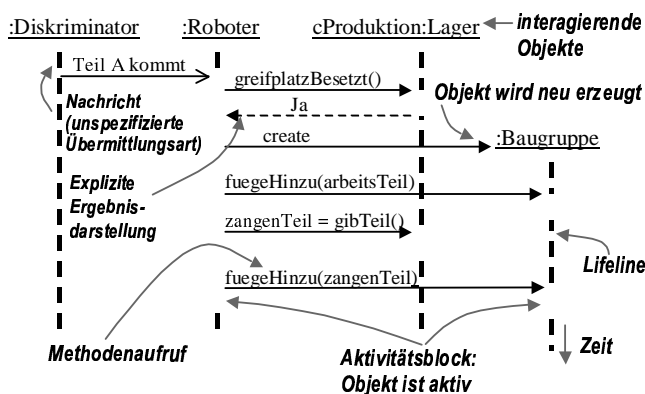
:Diskriminator

:Roboter

cProduktion:Lager

interagierende Objekte

Teil A kommt

greifplatzBesetzt()

Ja

Objekt wird neu erzeugt

Nachricht (unspezifizierte Übermittlungsart)

create

:Baugruppe

Explizite Ergebnisdarstellung

fuegeHinzu(arbeitsTeil)

zangenTeil = gibTeil()

Lifeline

fuegeHinzu(zangenTeil)

Methodenaufruf

Aktivitätsblock: Objekt ist aktiv

Zeit